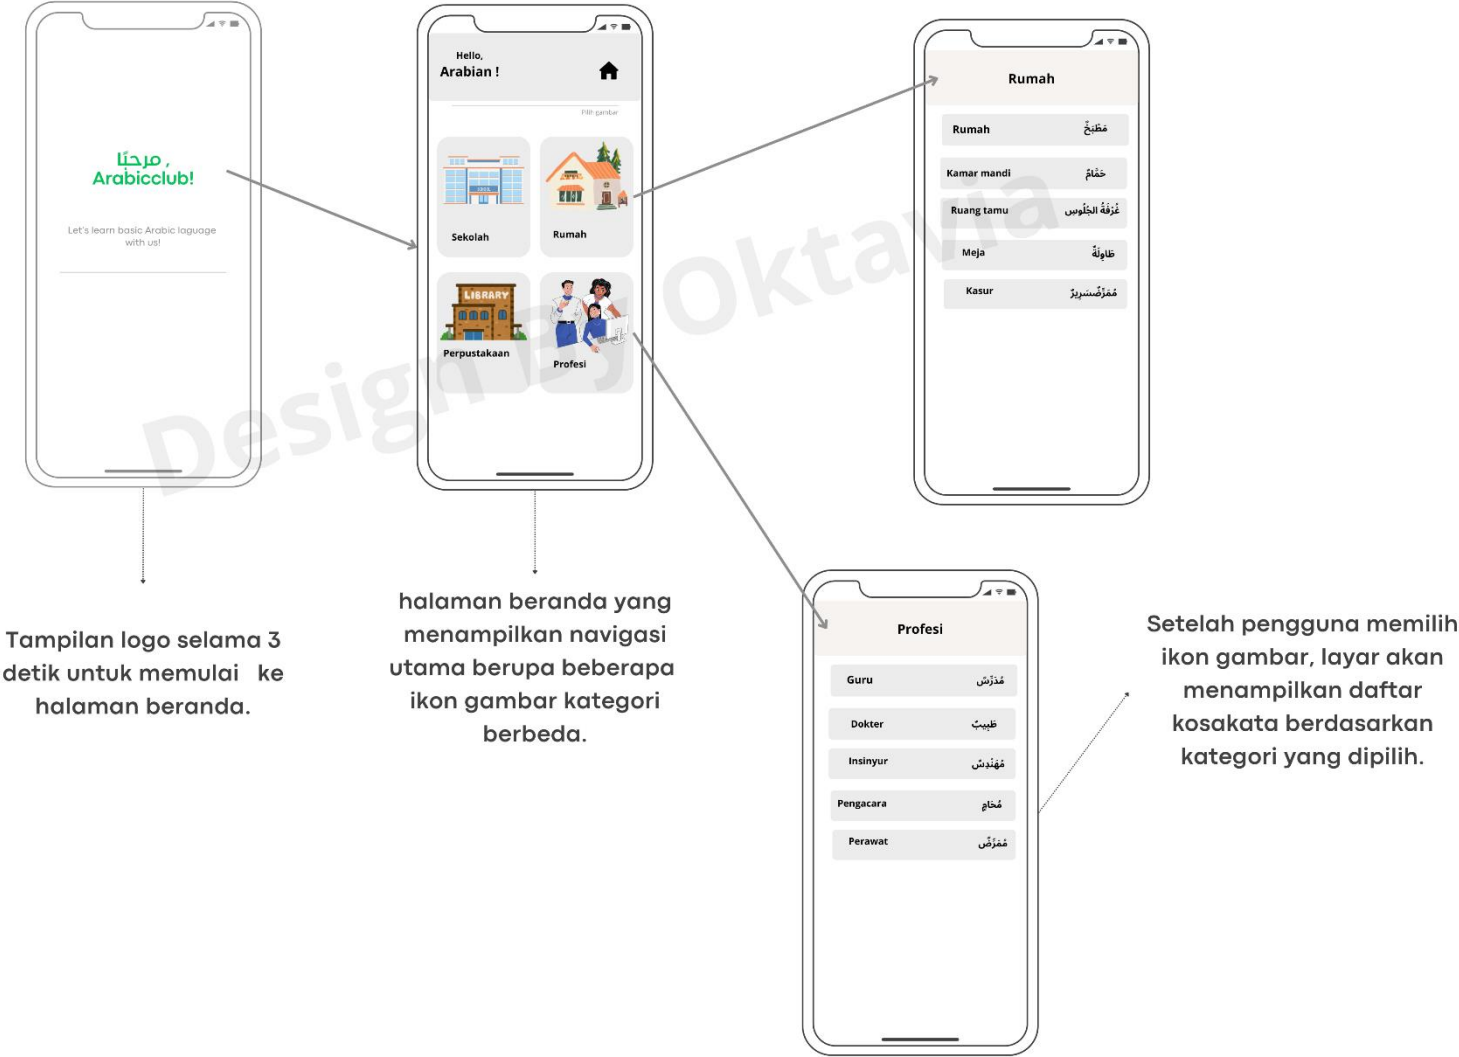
مرحبًا ,
Arabicclub!

Let's learn basic Arabic laguage with us!

Tampilan logo selama 3 detik untuk memulai ke halaman beranda.

Hello,
Arabian !

Pilih gambar

Sekolah

Rumah

LIBRARY

Perpustakaan

Profesi

halaman beranda yang menampilkan navigasi utama berupa beberapa ikon gambar kategori berbeda.

Rumah

| Rumah | مَطْبَخٌ |
|---|---|
| Kamar mandi | حَمَّامٌ |
| Ruang tamu | غُرْفَةُ الجُلُوسِ |
| Meja | طَاوِلَةٌ |
| Kasur | مُمَرِّضسَرِيرٌ |

Design By Oktavia

Profesi

| Guru | مُدَرِّسٌ |
|---|---|
| Dokter | طَبِيبٌ |
| Insinyur | مُهَنْدِسٌ |
| Pengacara | مُحَامٍ |
| Perawat | مُمَرِّضٌ |

Setelah pengguna memilih ikon gambar, layar akan menampilkan daftar kosakata berdasarkan kategori yang dipilih.